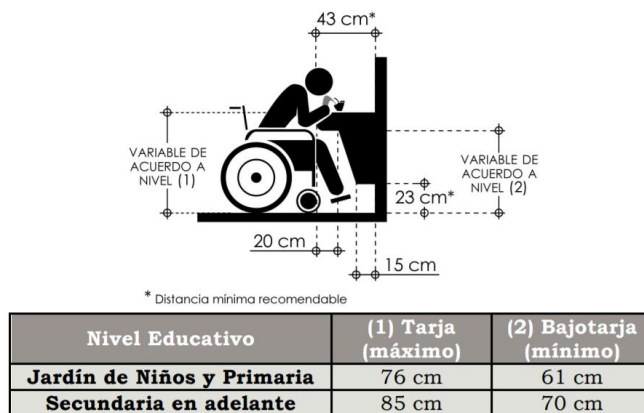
43 cm*

VARIABLE DE ACUERDO A NIVEL (1)

VARIABLE DE ACUERDO A NIVEL (2)

23 cm*

20 cm

15 cm

* Distancia mínima recomendable

| Nivel Educativo | (1) Tarja (máximo) | (2) Bajotarja (mínimo) |
|---|---|---|
| Jardín de Niños y Primaria | 76 cm | 61 cm |
| Secundaria en adelante | 85 cm | 70 cm |